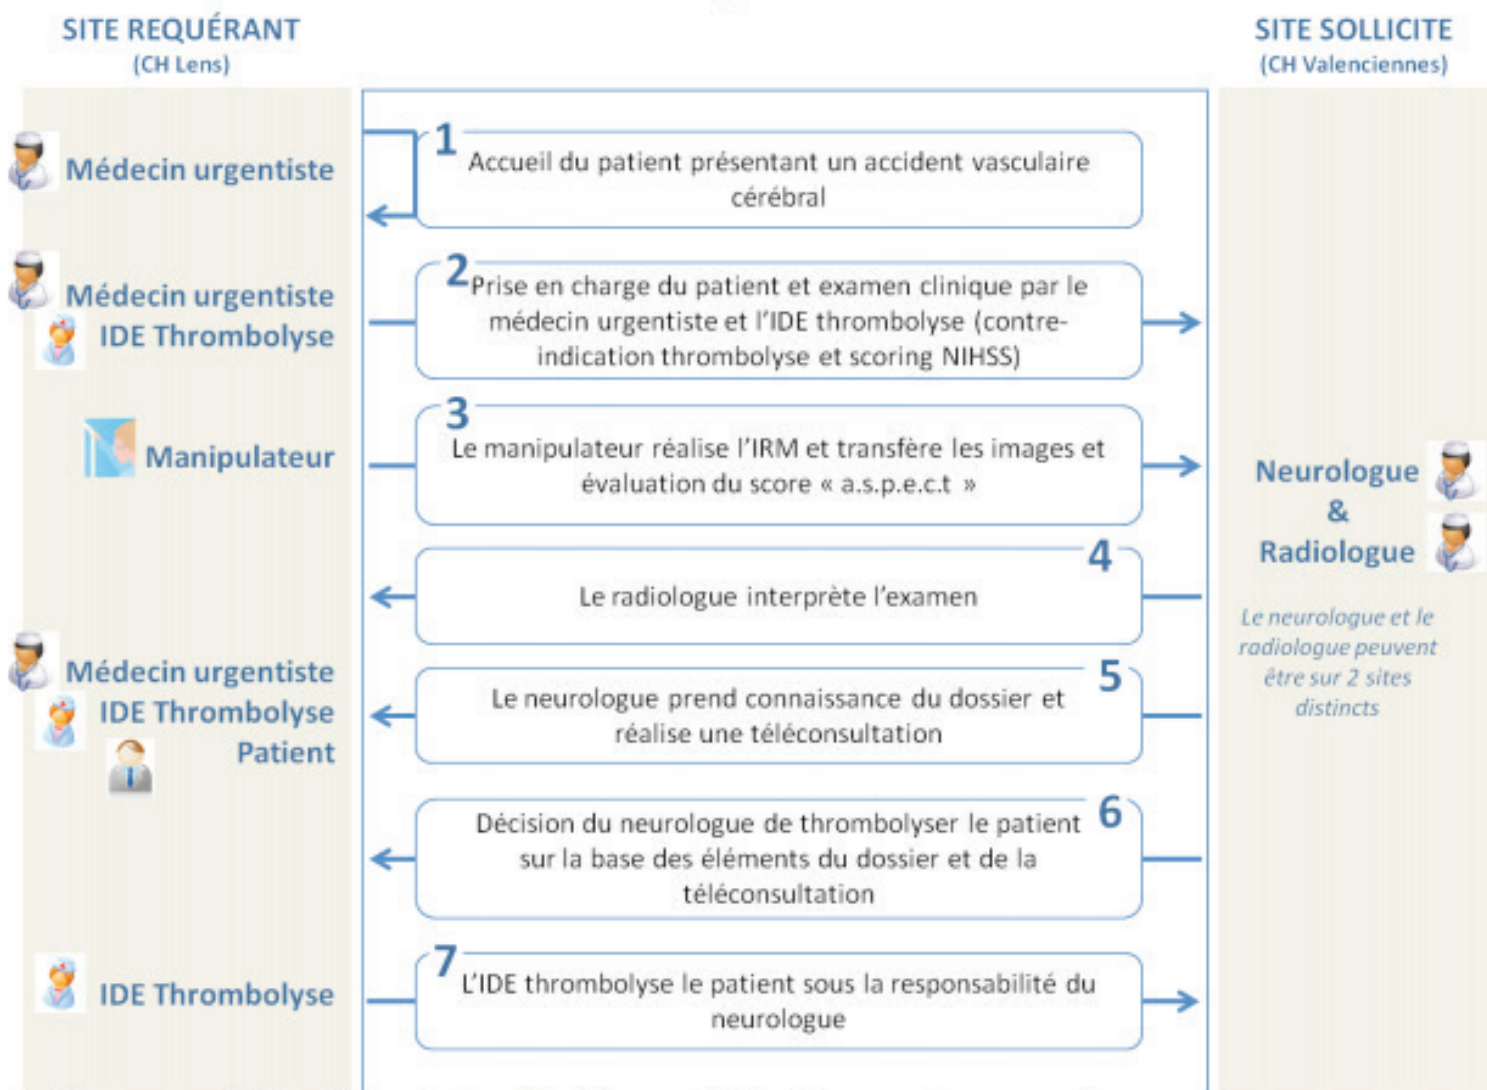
SITE REQUÉRANT
(CH Lens)

SITE SOLLICITE
(CH Valenciennes)

Médecin urgentiste

1 Accueil du patient présentant un accident vasculaire cérébral

Médecin urgentiste
IDE Thrombolyse

2 Prise en charge du patient et examen clinique par le médecin urgentiste et l'IDE thrombolyse (contre-indication thrombolyse et scoring NIHSS)

Manipulateur

3 Le manipulateur réalise l'IRM et transfère les images et évaluation du score « a.s.p.e.c.t »

Neurologue
&
Radiologue

Le neurologue et le radiologue peuvent être sur 2 sites distincts

4 Le radiologue interprète l'examen

Médecin urgentiste
IDE Thrombolyse
Patient

5 Le neurologue prend connaissance du dossier et réalise une téléconsultation

6 Décision du neurologue de thrombolyser le patient sur la base des éléments du dossier et de la téléconsultation

IDE Thrombolyse

7 L'IDE thrombolyse le patient sous la responsabilité du neurologue